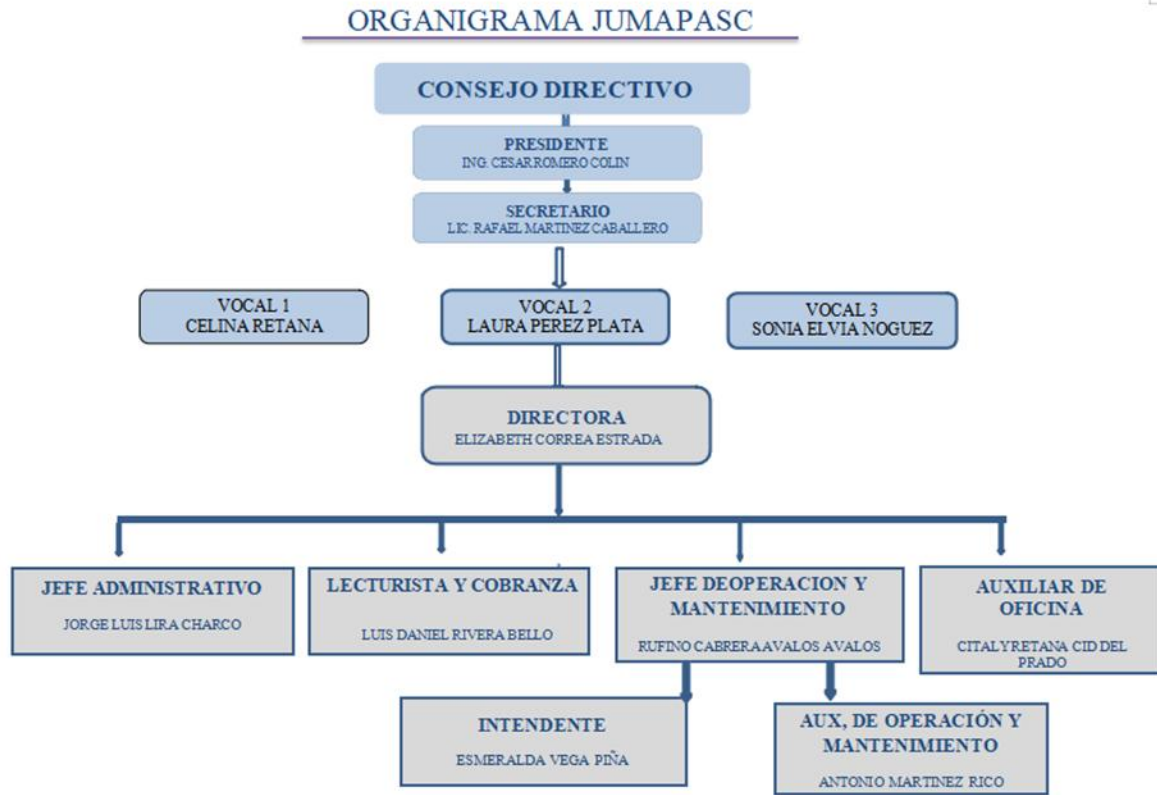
ORGANIGRAMA JUMAPASC

CONSEJO DIRECTIVO

PRESIDENTE
ING. CESAR ROMERO COLIN

SECRETARIO
LIC. RAFAEL MARTINEZ CABALLERO

VOCAL 1
CELINA RETANA

VOCAL 2
LAURA PEREZ PLATA

VOCAL 3
SONIA ELVIA NOGUEZ

DIRECTORA
ELIZABETH CORREA ESTRADA

JEFE ADMINISTRATIVO
JORGE LUIS LIRA CHARCO

LECTURISTA Y COBRANZA
LUIS DANIEL RIVERA BELLO

JEFE DEOPERACION Y MANTENIMIENTO
RUFINO CABRERA AVALOS AVALOS

AUXILIAR DE OFICINA
CITALY RETANA CID DEL PRADO

INTENDENTE
ESMERALDA VEGA PIÑA

AUX, DE OPERACIÓN Y MANTENIMIENTO
ANTONIO MARTINEZ RICO